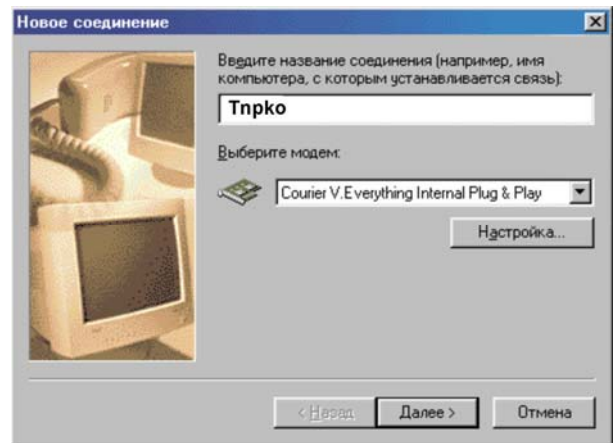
Новое соединение

Введите название соединения (например, имя компьютера, с которым устанавливается связь):

Tnpko

Выберите модем:

Courier V.Everything Internal Plug & Play

Настройка...

< Назад

Далее >

Отмена